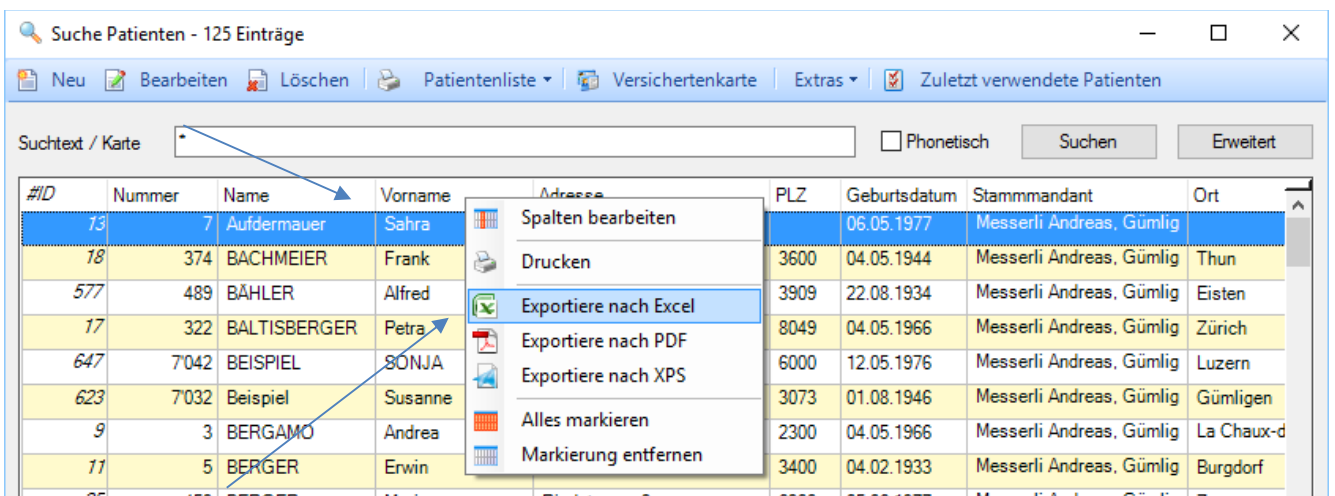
Suche Patienten - 125 Einträge

Neu Bearbeiten Löschen Patientenliste ▾ Versichertenkarte Extras ▾ Zuletzt verwendete Patienten

Suchtext / Karte *

Phonetisch Suchen Erweitert

| #ID | Nummer | Name | Vorname | Adresse | PLZ | Geburtsdatum | Stammmandant | Ort |
|---|---|---|---|---|---|---|---|---|
| 13 | 7 | Aufdermauer | Sahra | | | 06.05.1977 | Messerli Andreas, Gümlig | |
| 18 | 374 | BACHMEIER | Frank | | 3600 | 04.05.1944 | Messerli Andreas, Gümlig | Thun |
| 577 | 489 | BÄHLER | Alfred | | 3909 | 22.08.1934 | Messerli Andreas, Gümlig | Eisten |
| 17 | 322 | BALTISBERGER | Petra | | 8049 | 04.05.1966 | Messerli Andreas, Gümlig | Zürich |
| 647 | 7'042 | BEISPIEL | SONJA | | 6000 | 12.05.1976 | Messerli Andreas, Gümlig | Luzern |
| 623 | 7'032 | Beispiel | Susanne | | 3073 | 01.08.1946 | Messerli Andreas, Gümlig | Gümligen |
| 9 | 3 | BERGAMO | Andrea | | 2300 | 04.05.1966 | Messerli Andreas, Gümlig | La Chaux-d |
| 11 | 5 | BERGER | Erwin | | 3400 | 04.02.1933 | Messerli Andreas, Gümlig | Burgdorf |

Spalten bearbeiten
Drucken
Exportiere nach Excel
Exportiere nach PDF
Exportiere nach XPS
Alles markieren
Markierung entfernen